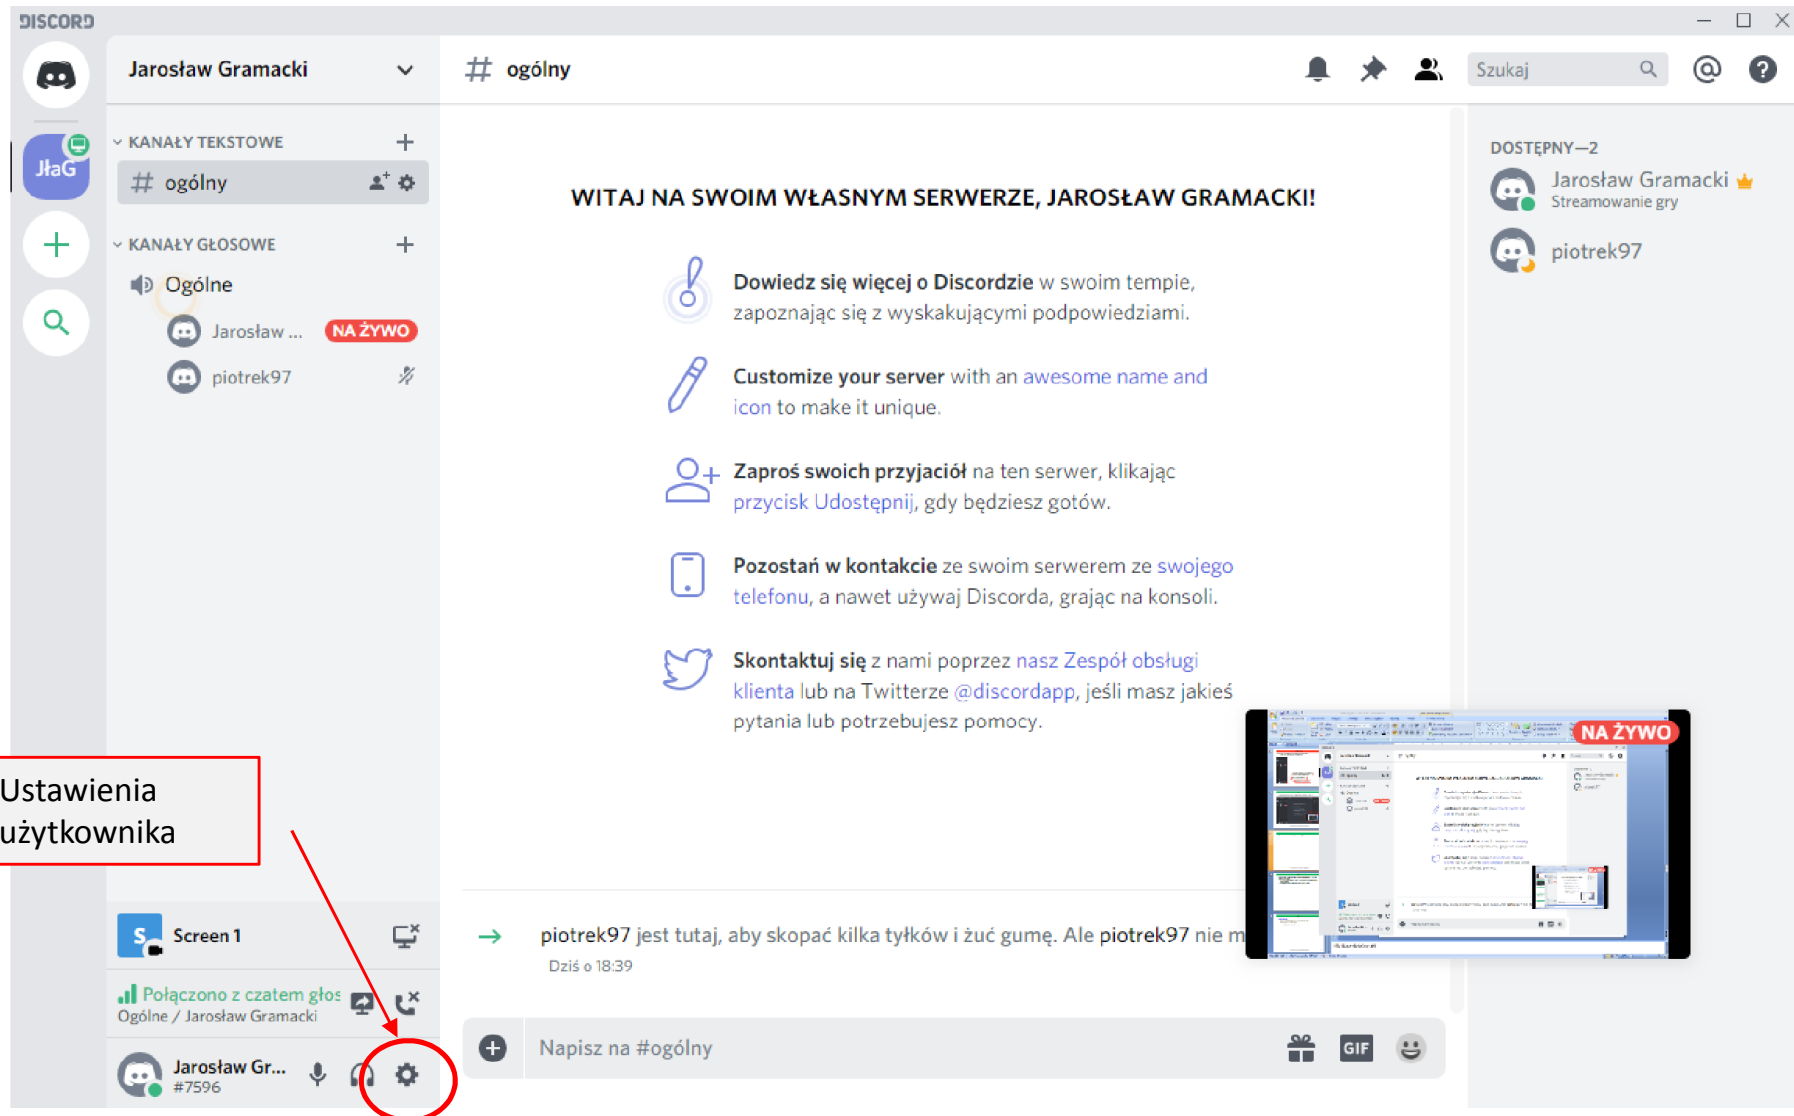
DISCORD

JłaG

Jarosław Gramacki

KANAŁY TEKSTOWE

# ogólny

KANAŁY GŁOSOWE

Ogólne

Jarosław ... NA ŻYWO

piotrek97

# ogólny

Szukaj

WITAJ NA SWOIM WŁASNYM SERWERZE, JAROSŁAW GRAMACKI!

Dowiedz się więcej o Discordzie w swoim tempie, zapoznając się z wyskakującymi podpowiedziami.

Customize your server with an awesome name and icon to make it unique.

Zaproś swoich przyjaciół na ten serwer, klikając przycisk Udostępnij, gdy będziesz gotów.

Pozostań w kontakcie ze swoim serwerem ze swojego telefonu, a nawet używaj Discorda, grając na konsoli.

Skontaktuj się z nami poprzez nasz Zespół obsługi klienta lub na Twitterze @discordapp, jeśli masz jakieś pytania lub potrzebujesz pomocy.

DOSTĘPNY—2

Jarosław Gramacki
Streamowanie gry

piotrek97

NA ŻYWO

Ustawienia użytkownika

Screen 1

Połączono z czatem głos
Ogólne / Jarosław Gramacki

Jarosław Gr...
#7596

piotrek97 jest tutaj, aby skopać kilka tyłków i żuć gumę. Ale piotrek97 nie m

Dziś o 18:39

Napisz na #ogólny

GIF